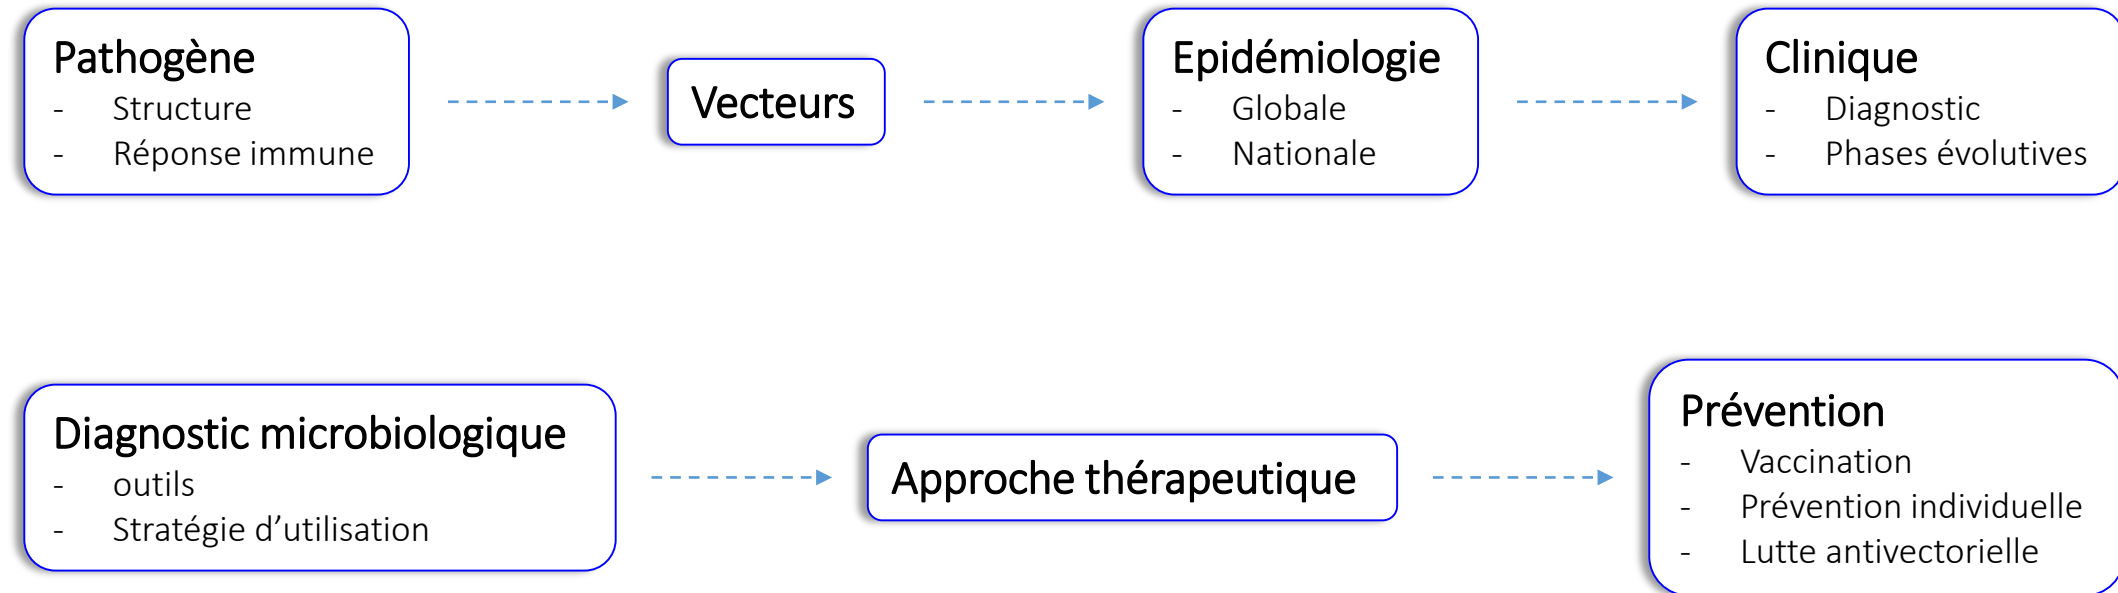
Pathogène
- Structure
- Réponse immune

Vecteurs

Epidémiologie
- Globale
- Nationale

Clinique
- Diagnostic
- Phases évolutives

Diagnostic microbiologique
- outils
- Stratégie d'utilisation

Approche thérapeutique

Prévention
- Vaccination
- Prévention individuelle
- Lutte antivectorielle